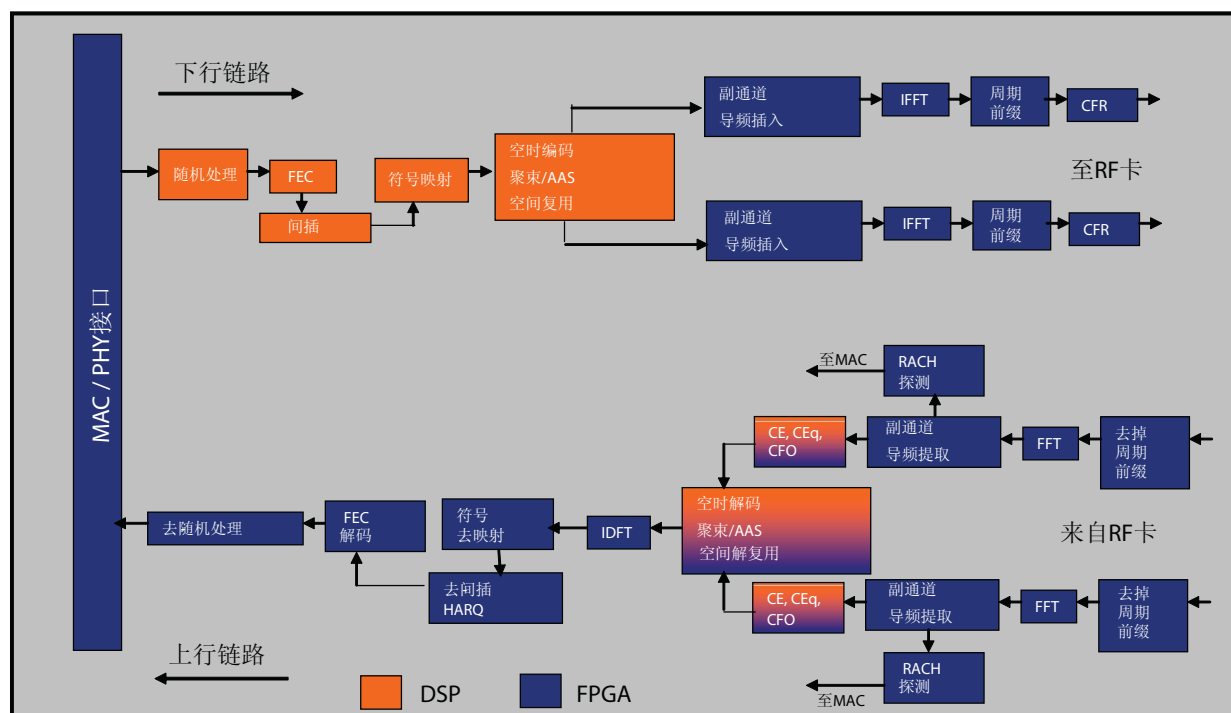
下行链路

MAC / PHY接口

随机处理

FEC

间插

符号映射

空时编码
聚束/AAS
空间复用

副通道
导频插入

IFFT

周期
前缀

CFR

副通道
导频插入

IFFT

周期
前缀

CFR

至RF卡

至MAC

RACH
探测

CE, CEq,
CFO

副通道
导频提取

FFT

去掉
周期
前缀

空时解码
聚束/AAS
空间解复用

来自RF卡

去随机处理

FEC
解码

符号
去映射

IDFT

去间插
HARQ

CE, CEq,
CFO

副通道
导频提取

FFT

去掉
周期
前缀

RACH
探测

至MAC

上行链路

DSP

FPGA